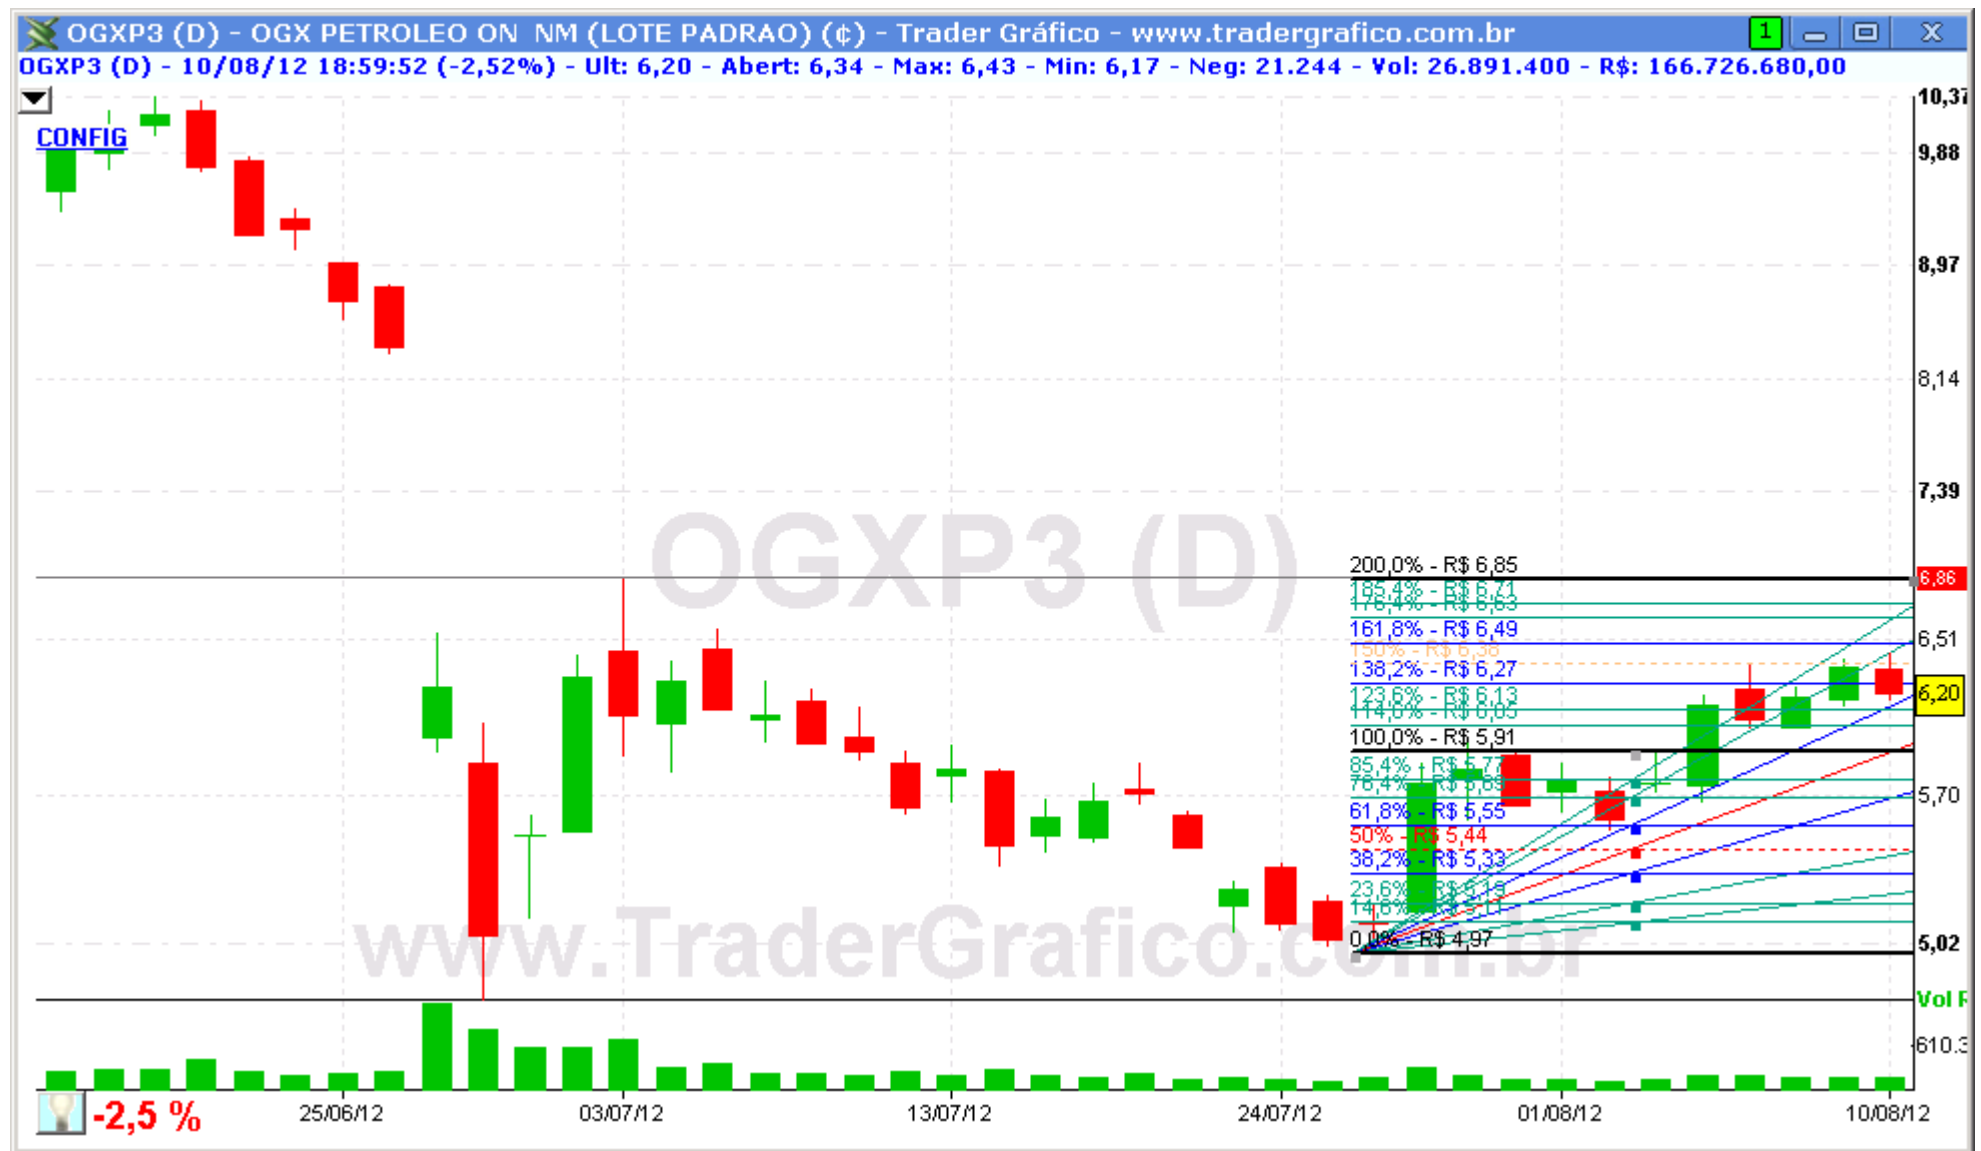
OGXP3 (D) - OGX PETROLEO ON NM (LOTE PADRAO) (¢) - Trader Gráfico - www.tradergrafico.com.br

1

OGXP3 (D) - 10/08/12 18:59:52 (-2,52%) - Ult: 6,20 - Abert: 6,34 - Max: 6,43 - Min: 6,17 - Neg: 21.244 - Vol: 26.891.400 - R$: 166.726.680,00

CONFIG

OGXP3 (D)

www.TraderGrafico.com.br

200,0% - R$ 6,85
195,4% - R$ 6,71
176,4% - R$ 6,63
161,8% - R$ 6,49
150% - R$ 6,38
138,2% - R$ 6,27
123,6% - R$ 6,13
114,6% - R$ 6,05
100,0% - R$ 5,91
85,4% - R$ 5,77
76,4% - R$ 5,69
61,8% - R$ 5,55
50% - R$ 5,44
38,2% - R$ 5,33
23,6% - R$ 5,19
14,6% - R$ 5,11
0,0% - R$ 4,97

10,37
9,88
8,97
8,14
7,39
6,86
6,51
6,20
5,70
5,02
Vol F
610.3

-2,5 %

25/06/12
03/07/12
13/07/12
24/07/12
01/08/12
10/08/12